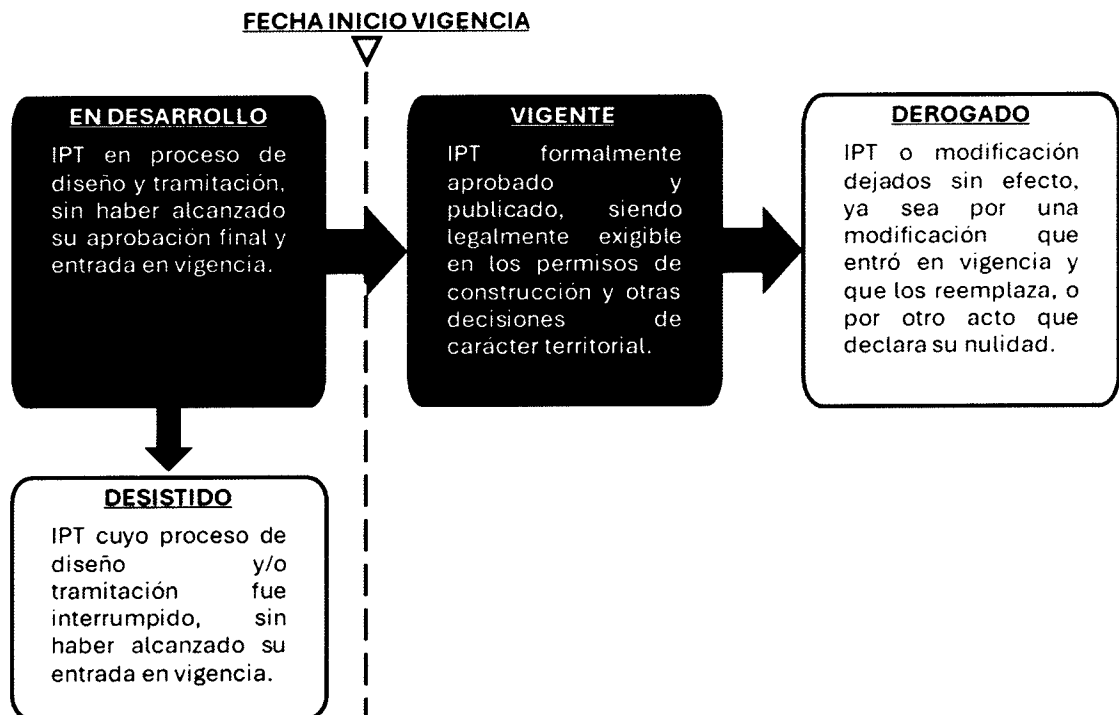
FECHA INICIO VIGENCIA

EN DESARROLLO

IPT en proceso de diseño y tramitación, sin haber alcanzado su aprobación final y entrada en vigencia.

VIGENTE

IPT formalmente aprobado y publicado, siendo legalmente exigible en los permisos de construcción y otras decisiones de carácter territorial.

DEROGADO

IPT o modificación dejados sin efecto, ya sea por una modificación que entró en vigencia y que los reemplaza, o por otro acto que declara su nulidad.

DESISTIDO

IPT cuyo proceso de diseño y/o tramitación fue interrumpido, sin haber alcanzado su entrada en vigencia.